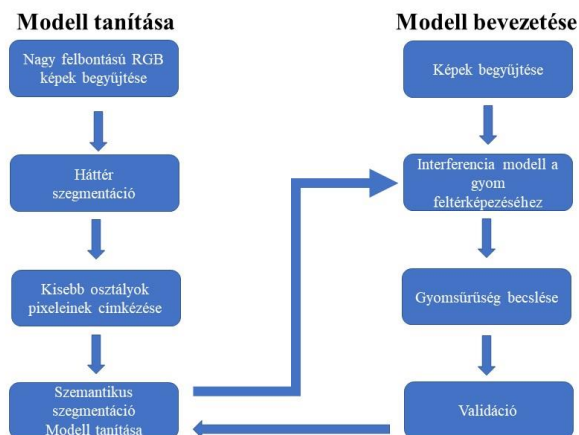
Modell tanítása

Nagy felbontású RGB képek begyűjtése

Háttér szegmentáció

Kisebb osztályok pixeleinek címkézése

Szemantikus szegmentáció Modell tanítása

Modell bevezetése

Képek begyűjtése

Interferencia modell a gyom feltérképezéséhez

Gyomsűrűség becslése

Validáció